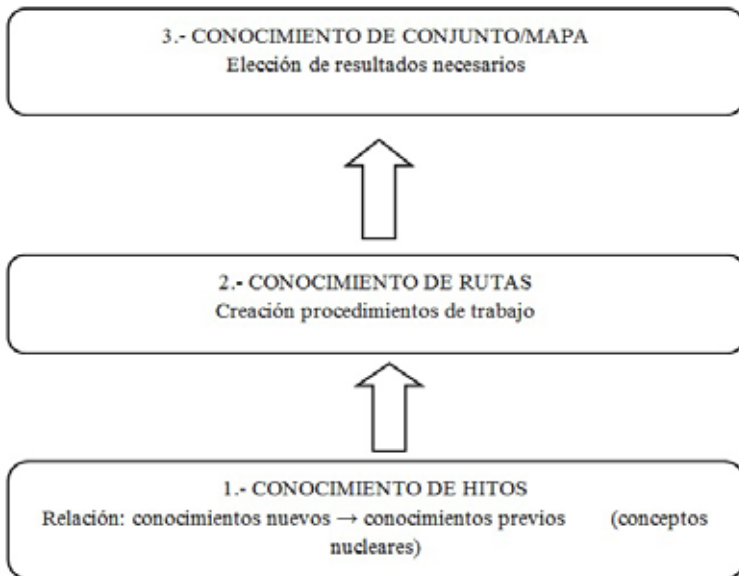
3.- CONOCIMIENTO DE CONJUNTO/MAPA
Elección de resultados necesarios

2.- CONOCIMIENTO DE RUTAS
Creación procedimientos de trabajo

1.- CONOCIMIENTO DE HITOS
Relación: conocimientos nuevos → conocimientos previos (conceptos nucleares)